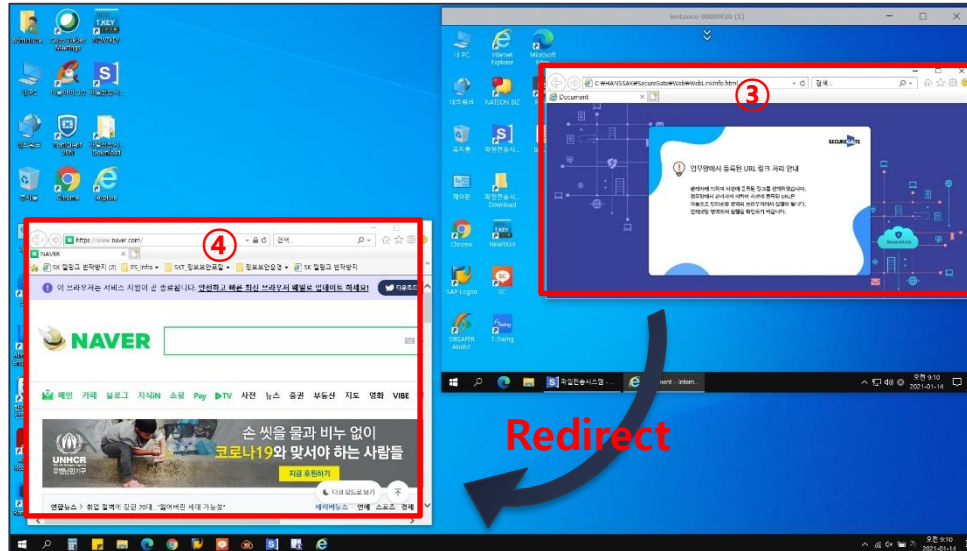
T.KEY

Instance-00009E20 (1)

내 PC
Internet Explorer
Microsoft Edge

C:\HANSSAK\SecureGate\Web\WebLinkInfo.html
검색...
Document

③

SECUREGATE

업무망에서 등록된 URL 링크 처리 안내

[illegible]

SecureGate

NATION BIZ
Chrome
NEWTKEY
SAP Logon
DREAMER Assist
T-Swing

④

https://www.naver.com/
검색...
NAVER
SK 임직원 편람방지
PS_Info
SKT_정보보안포털
정보보안운영
SK 임직원 편람방지

이 브라우저는 서비스 지원이 곧 종료됩니다. 안전하고 빠른 최신 브라우저로 웨일로 업데이트 하세요!

NAVER

메일 카페 블로그 지식iN 쇼핑 Pay TV 사전 뉴스 증권 부동산 지도 영화 VIBE

UNHCR 유엔난민기구
손 씻을 물과 비누 없이
코로나19와 맞서야 하는 사람들
지금 후원하기

연합뉴스 › 취업 절벽에 갇힌 20대 "잃어버린 세대 가능성"
다크 모드로 보기
에네뉴스 연예 스포츠 경제

Redirect

오전 9:10
2021-01-14

오전 9:10
2021-01-14